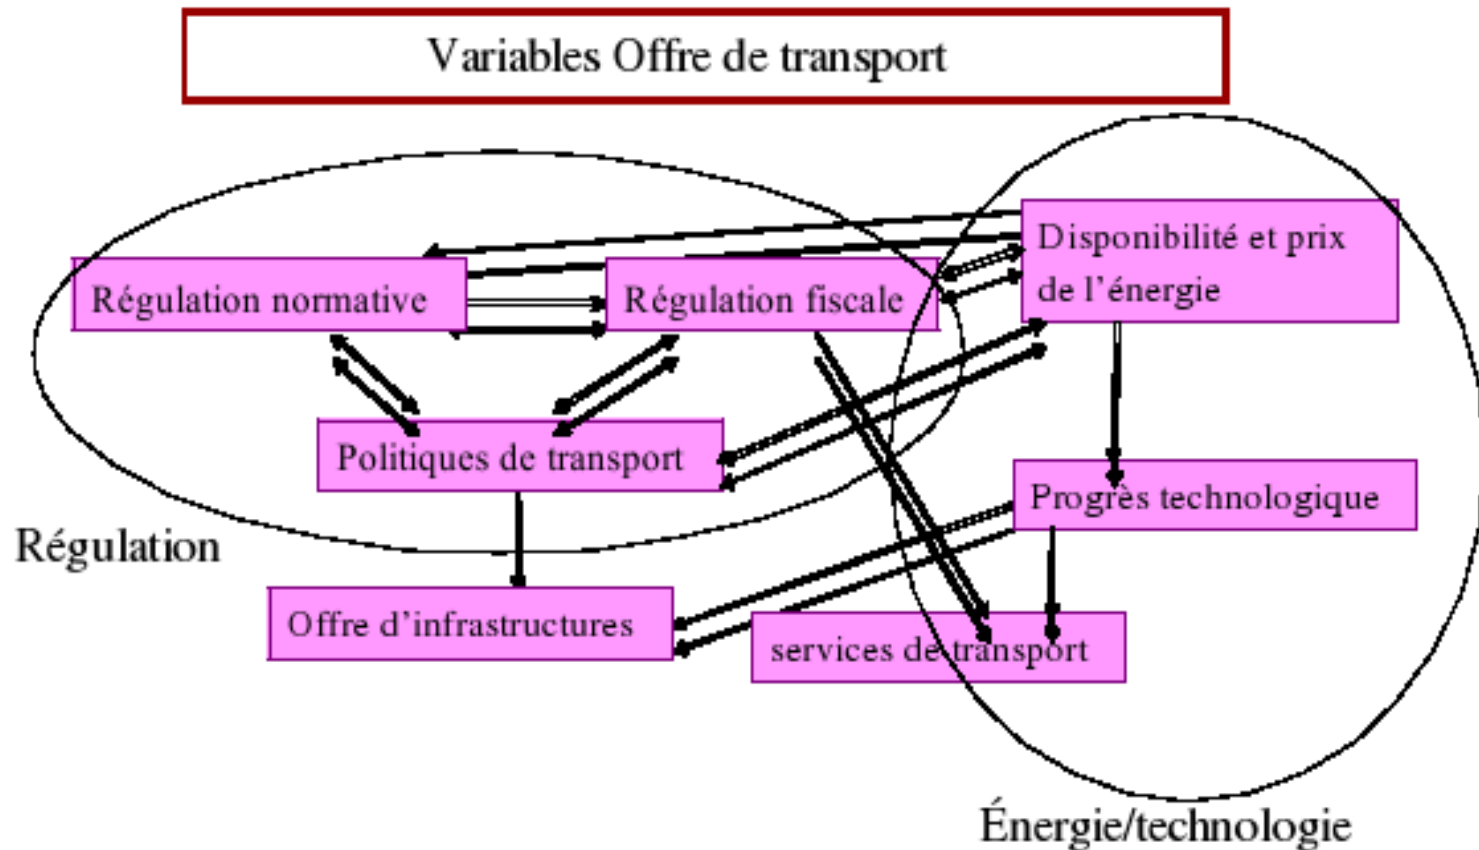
Variables Offre de transport

Régulation normative

Régulation fiscale

Disponibilité et prix de l'énergie

Politiques de transport

Progrès technologique

Régulation

Offre d'infrastructures

services de transport

Énergie/technologie